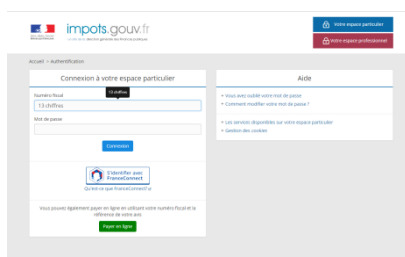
impots.gouv.fr
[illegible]

Votre espace particulier
Votre espace professionnel

Accueil > Authentification

Connexion à votre espace particulier

Numéro fiscal
13 chiffres
13 chiffres

Mot de passe

Connexion

S'identifier avec FranceConnect
Qu'est-ce que FranceConnect ?

Vous pouvez également payer en ligne en utilisant votre numéro fiscal et la référence de votre avis

Payer en ligne

Aide

Vous avez oublié votre mot de passe
Comment modifier votre mot de passe ?

Les services disponibles sur votre espace particulier
Gestion des cookies